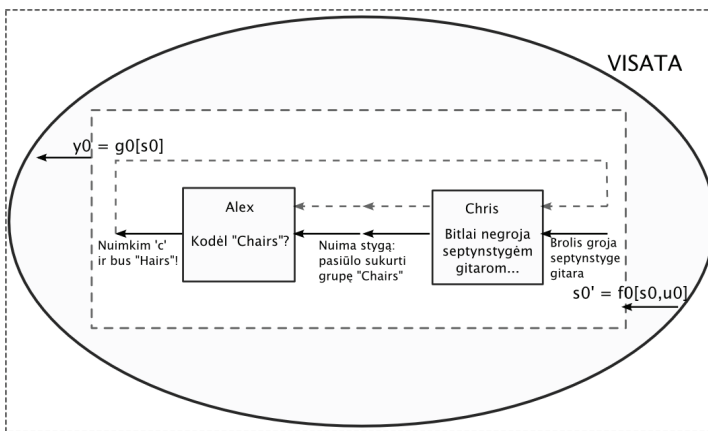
VISATA

y0 = g0[s0]

Alex

Kodėl "Chairs"?

Chris

Bitlai negroja septynstygėm gitarom...

Nuimkim 'c' ir bus "Hairs"!

Nuima stygą: pasiūlo sukurti grupę "Chairs"

Brolis groja septynstyge gitara

s0' = f0[s0,u0]